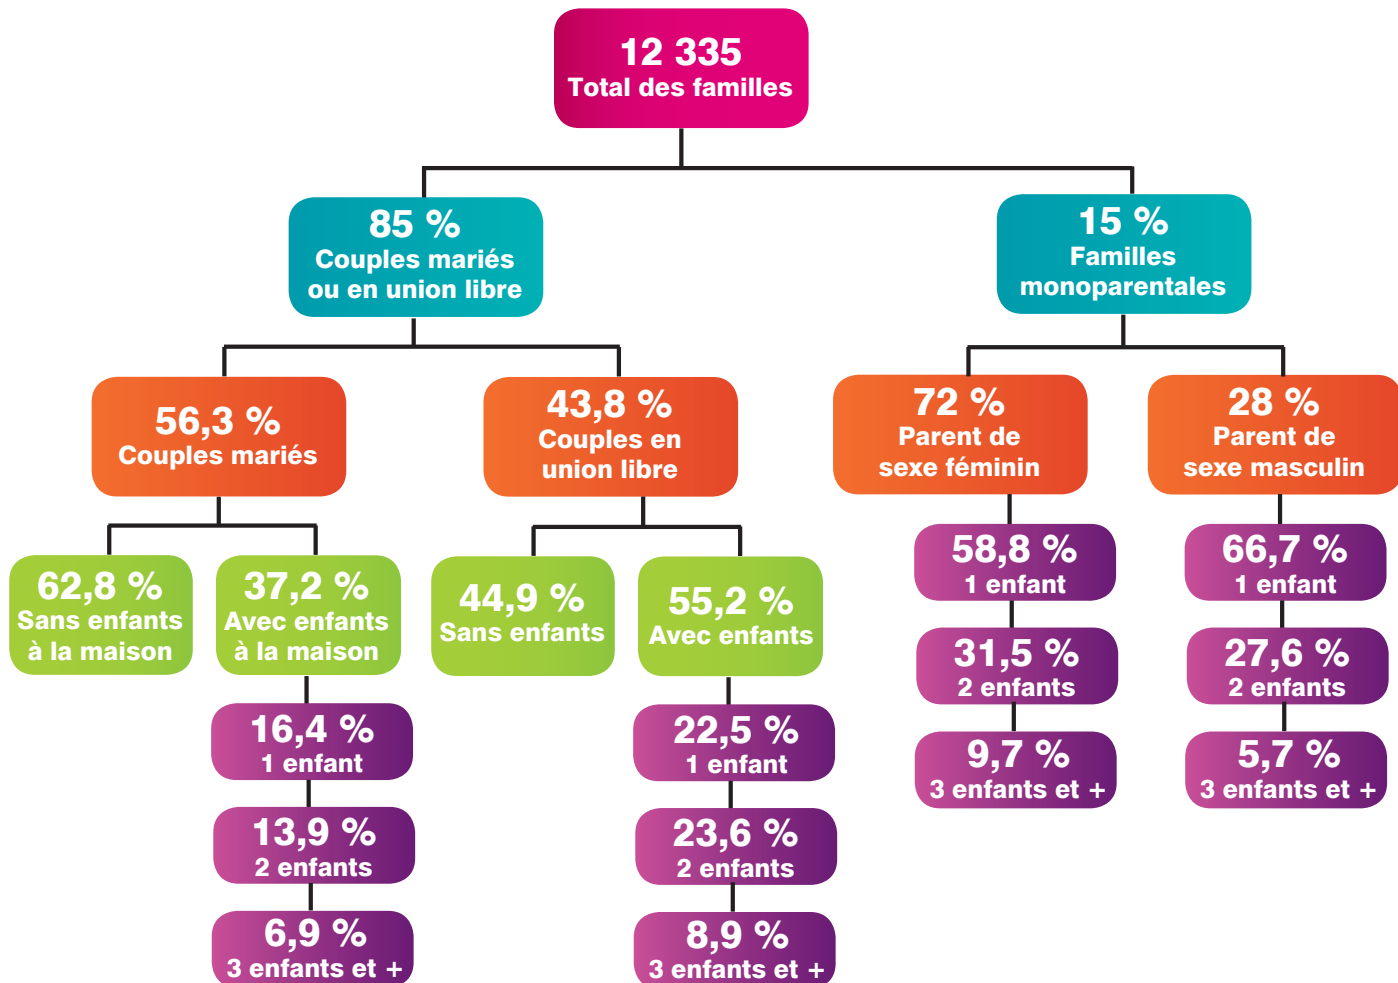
12 335
Total des familles

85 %
Couples mariés ou en union libre

15 %
Familles monoparentales

56,3 %
Couples mariés

43,8 %
Couples en union libre

72 %
Parent de sexe féminin

28 %
Parent de sexe masculin

62,8 %
Sans enfants à la maison

37,2 %
Avec enfants à la maison

44,9 %
Sans enfants

55,2 %
Avec enfants

58,8 %
1 enfant

31,5 %
2 enfants

9,7 %
3 enfants et +

66,7 %
1 enfant

27,6 %
2 enfants

5,7 %
3 enfants et +

16,4 %
1 enfant

13,9 %
2 enfants

6,9 %
3 enfants et +

22,5 %
1 enfant

23,6 %
2 enfants

8,9 %
3 enfants et +